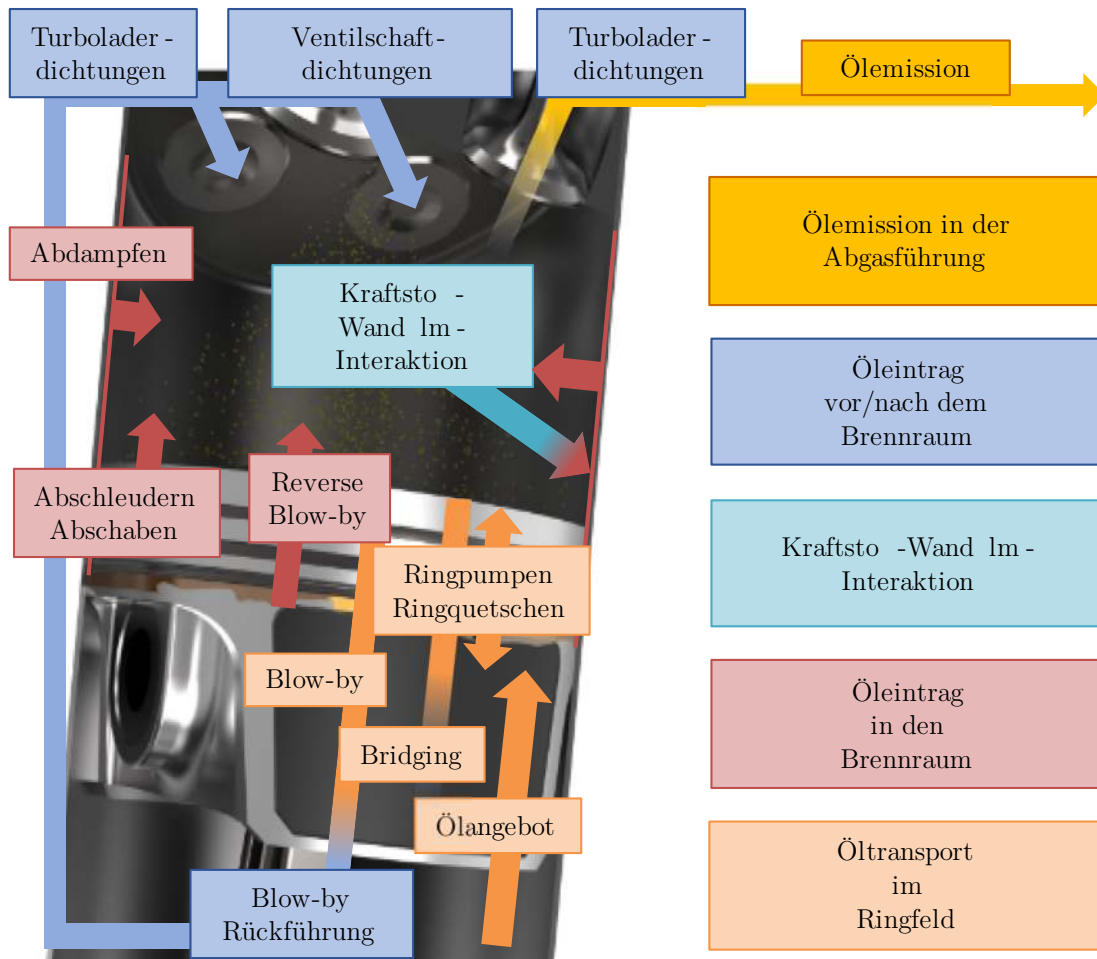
Turbolader-dichtungen

Ventilschaft-dichtungen

Turbolader-dichtungen

Ölemission

Ölemission in der Abgasführung

Abdampfen

Kraftsto -Wand lm-Interaktion

Öleintrag vor/nach dem Brennraum

Abschleudern Abschaben

Reverse Blow-by

Ringpumpen Ringquetschen

Kraftsto -Wand lm-Interaktion

Blow-by

Öleintrag in den Brennraum

Bridging

Ölangebot

Blow-by Rückführung

Öltransport im Ringfeld